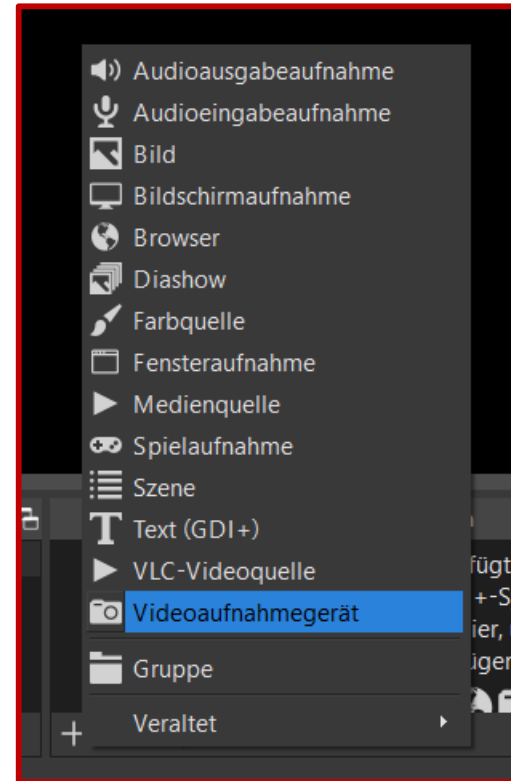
Audioausgabeaufnahme
Audioeingabeaufnahme
Bild
Bildschirmaufnahme
Browser
Diashow
Farbquelle
Fensteraufnahme
Medienquelle
Spielaufnahme
Szene
Text (GDI+)
VLC-Videoquelle
Videoaufnahmegerät
Gruppe
Veraltet

fügt
+-S
ier,
iger
+